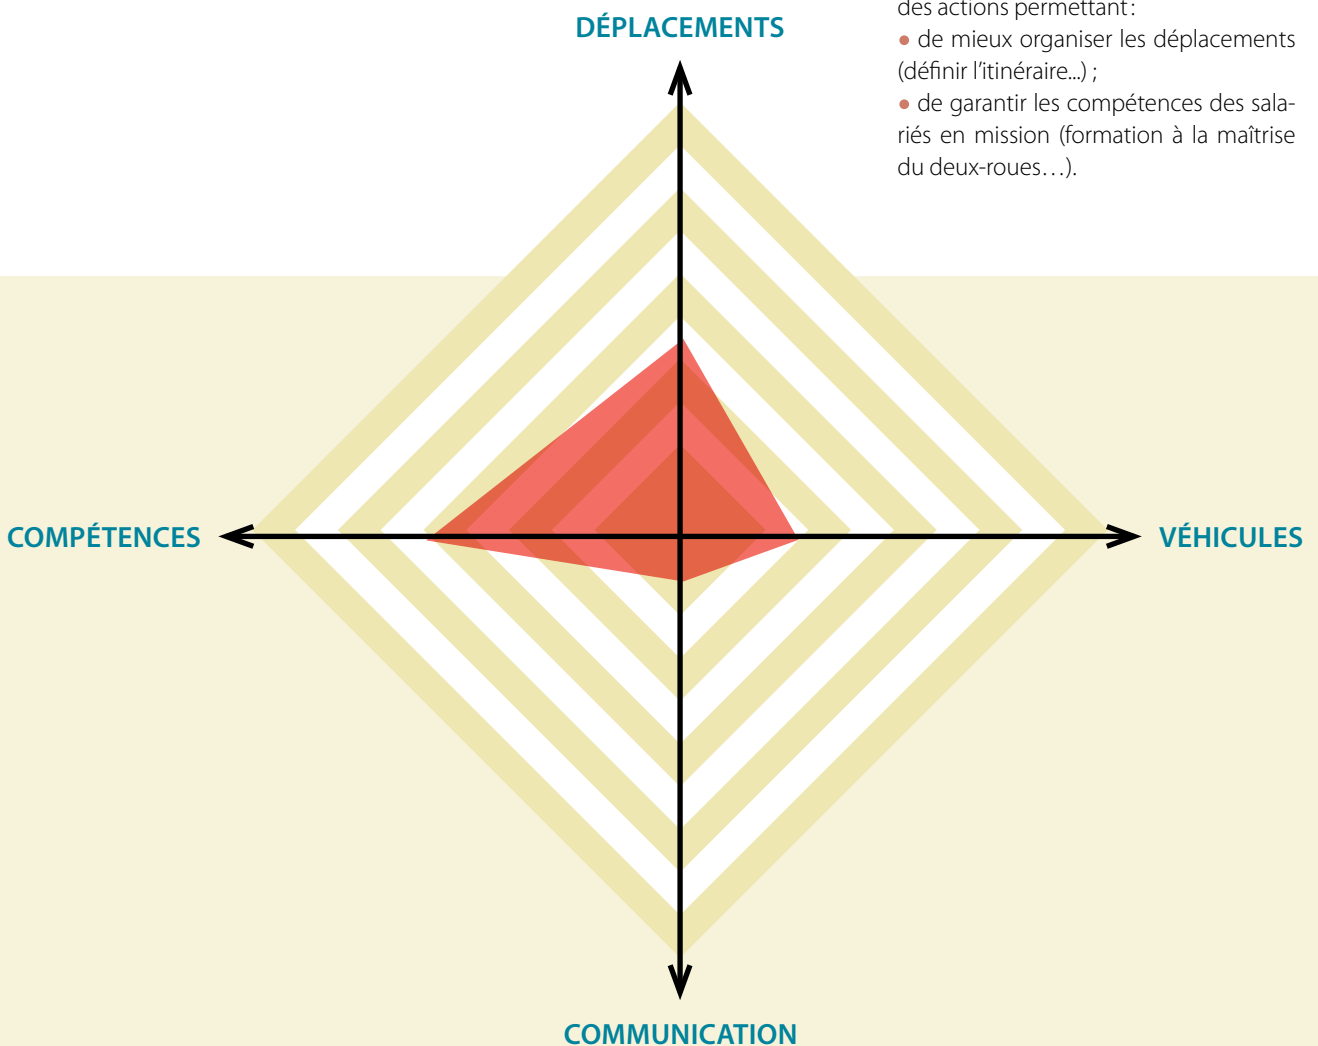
des actions permettant :
• de mieux organiser les déplacements (définir l'itinéraire...) ;
• de garantir les compétences des salariés en mission (formation à la maîtrise du deux-roues…).

DÉPLACEMENTS

COMPÉTENCES

VÉHICULES

COMMUNICATION